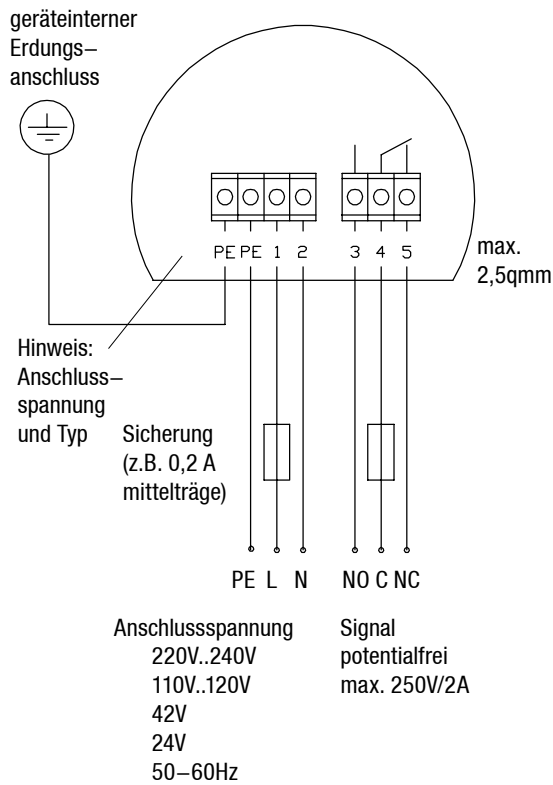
geräteinterner Erdungs–anschluss

PE PE 1 2

3 4 5

max. 2,5qmm

Hinweis: Anschluss–spannung und Typ

Sicherung (z.B. 0,2 A mittelträge)

PE L N

NO C NC

Anschlussspannung
220V..240V
110V..120V
42V
24V
50–60Hz

Signal
potentialfrei
max. 250V/2A